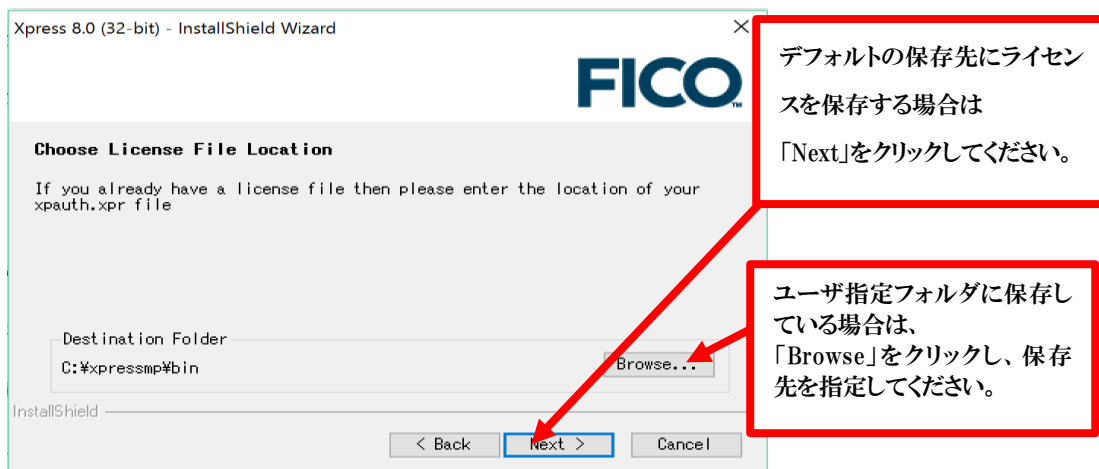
Xpress 8.0 (32-bit) - InstallShield Wizard

FICO

Choose License File Location

If you already have a license file then please enter the location of your xpauth.xpr file

Destination Folder

C:¥xpressmp¥bin

Browse...

InstallShield

< Back

Next >

Cancel

デフォルトの保存先にライセンスを保存する場合は
「Next」をクリックしてください。

ユーザ指定フォルダに保存している場合は、
「Browse」をクリックし、保存先を指定してください。